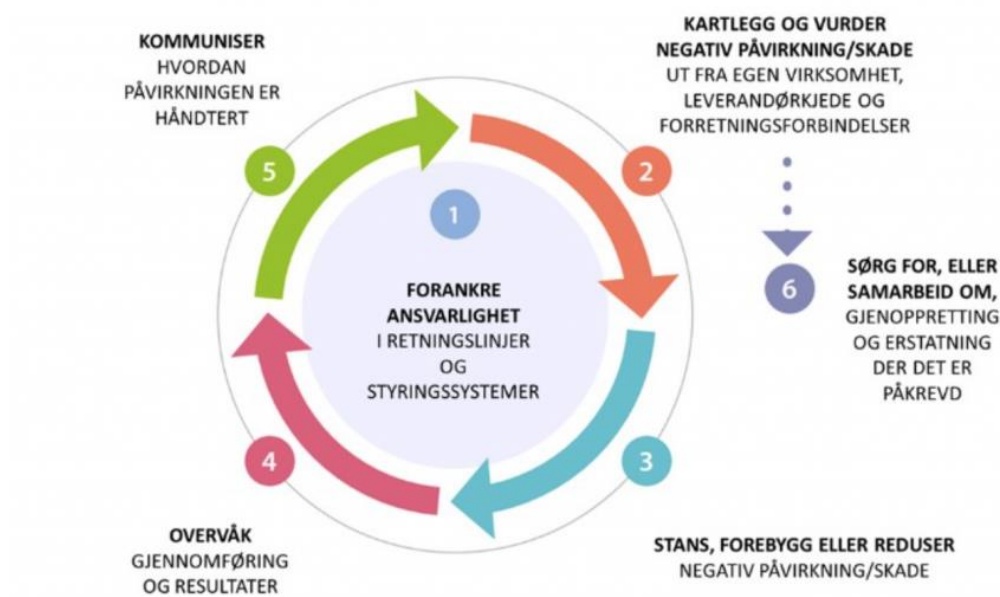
KOMMUNISER
HVORDAN PÅVIRKNINGEN ER HÅNDTERT

KARTLEGG OG VURDER
NEGATIV PÅVIRKNING/SKADE
UT FRA EGEN VIRKSOMHET, LEVERANDØRKJEDE OG FORRETNINGSFORBINDELSER

5

1

2

FORANKRE
ANSVARLIGHET
I RETNINGSLINJER OG STYRINGSSYSTEMER

6

SØRG FOR, ELLER SAMARBEID OM,
GJENOPPRETTING OG ERSTATNING DER DET ER PÅKREVD

4

3

OVERVÅK
GJENNOMFØRING OG RESULTATER

STANS, FOREBYGG ELLER REDUSER
NEGATIV PÅVIRKNING/SKADE